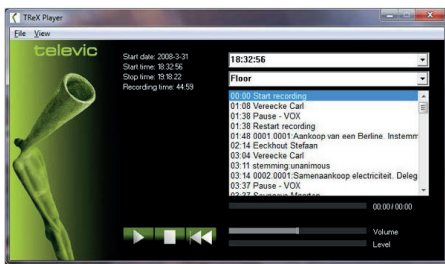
TReX Player

File View

televic

Start date: 2008-3-31
Start time: 18:32:56
Stop time: 19:18:22
Recording time: 44:59

18:32:56

Floor

00:00 Start recording
01:08 Vereecke Carl
01:38 Pause - VOX
01:38 Restart recording
01:48 0001.0001:Aankoop van een Berline. Instemm
02:14 Eeckhout Stefaan
03:04 Vereecke Carl
03:11 stemming unanimous
03:14 0002.0001:Samenaankoop electriciteit. Deleg
03:37 Pause - VOX
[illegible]

00:00 / 00:00

Volume

Level